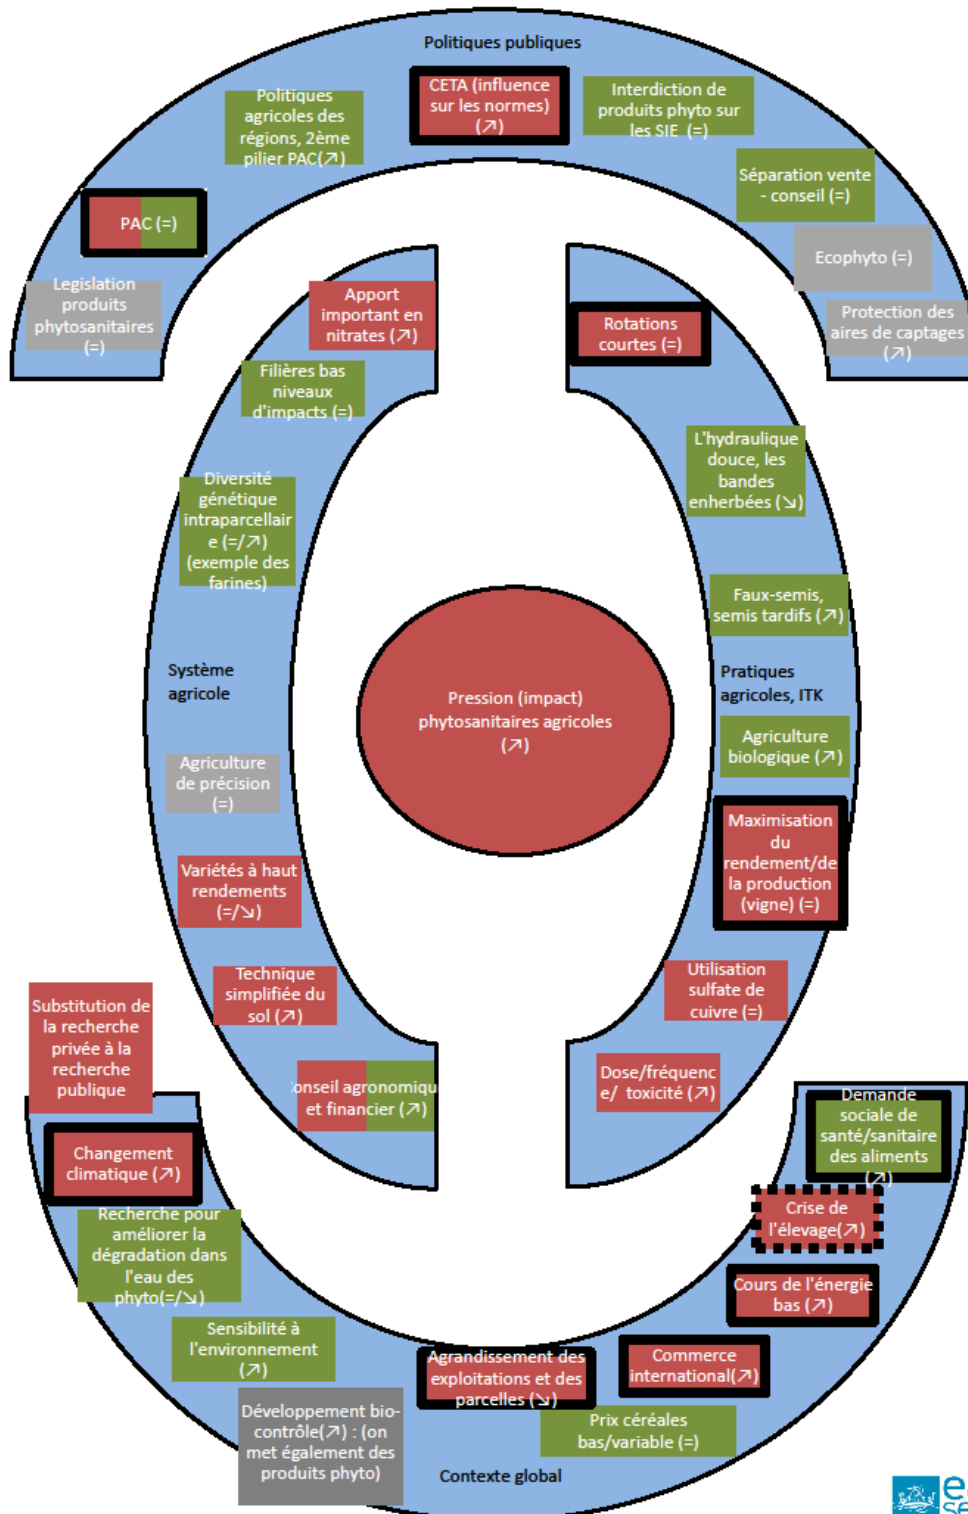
Politiques publiques

Politiques agricoles des régions, 2ème pilier PAC(↗)

CETA (influence sur les normes) (↗)

Interdiction de produits phyto sur les SIE (=)

Séparation vente - conseil (=)

PAC (=)

Ecophyto (=)

Legislation produits phytosanitaires (=)

Protection des aires de captages (↗)

Apport important en nitrates (↗)

Rotations courtes (=)

Filières bas niveaux d'impacts (=)

L'hydraulique douce, les bandes enherbées (↘)

Diversité génétique intraparcellaire (=/↗) (exemple des farines)

Faux-semis, semis tardifs (↗)

Système agricole

Pression (impact) phytosanitaires agricoles (↗)

Pratiques agricoles, ITK

Agriculture biologique (↗)

Agriculture de précision (=)

Maximisation du rendement/de la production (vigne) (=)

Variétés à haut rendements (=/↘)

Technique simplifiée du sol (↗)

Utilisation sulfate de cuivre (=)

Substitution de la recherche privée à la recherche publique

onseil agronomiqu et financier (↗)

Dose/fréquence/ toxicité (↗)

Demande sociale de santé/sanitaire des aliments (↗)

Changement climatique (↗)

Crise de l'élevage(↗)

Recherche pour améliorer la dégradation dans l'eau des phyto(=/↘)

Cours de l'énergie bas (↗)

Sensibilité à l'environnement (↗)

Agrandissement des exploitations et des parcelles (↘)

Commerce international(↗)

Développement bio-contrôle(↗) : (on met également des produits phyto)

Prix céréales bas/variable (=)

Contexte global